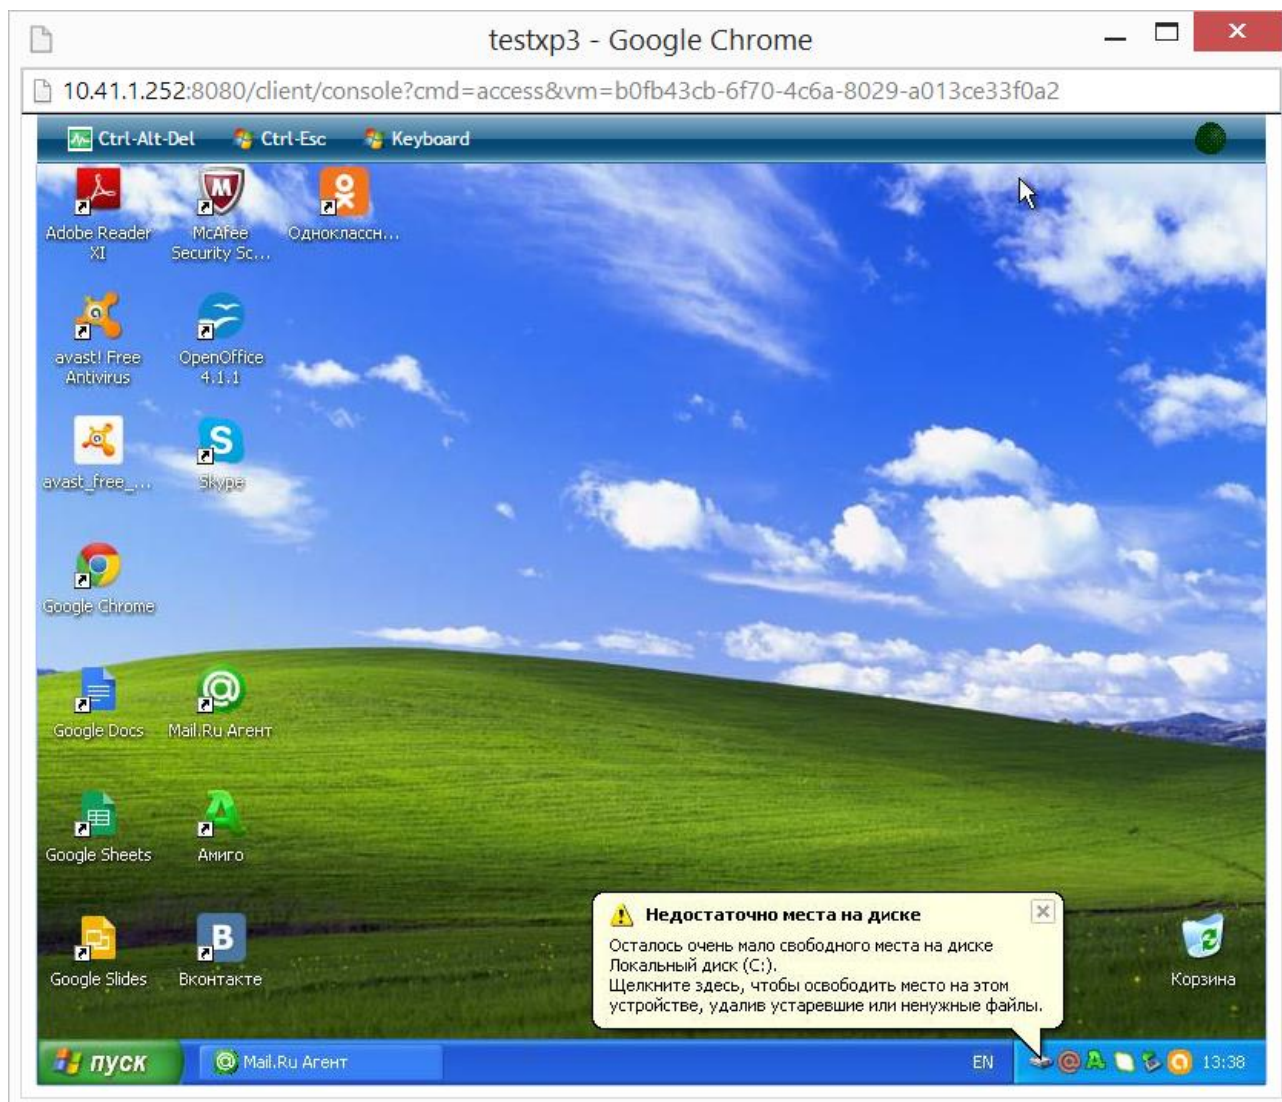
testxp3 - Google Chrome

10.41.1.252:8080/client/console?cmd=access&vm=b0fb43cb-6f70-4c6a-8029-a013ce33f0a2

Ctrl-Alt-Del Ctrl-Esc Keyboard

Adobe Reader XI

McAfee Security Sc...

Одноклассн...

avast! Free Antivirus

OpenOffice 4.1.1

avast_free_...

Skype

Google Chrome

Google Docs

Mail.Ru Агент

Google Sheets

Амиго

Google Slides

Вконтакте

Недостаточно места на диске

Осталось очень мало свободного места на диске Локальный диск (C:).
Щелкните здесь, чтобы освободить место на этом устройстве, удалив устаревшие или ненужные файлы.

Корзина

пуск

Mail.Ru Агент

EN

13:38